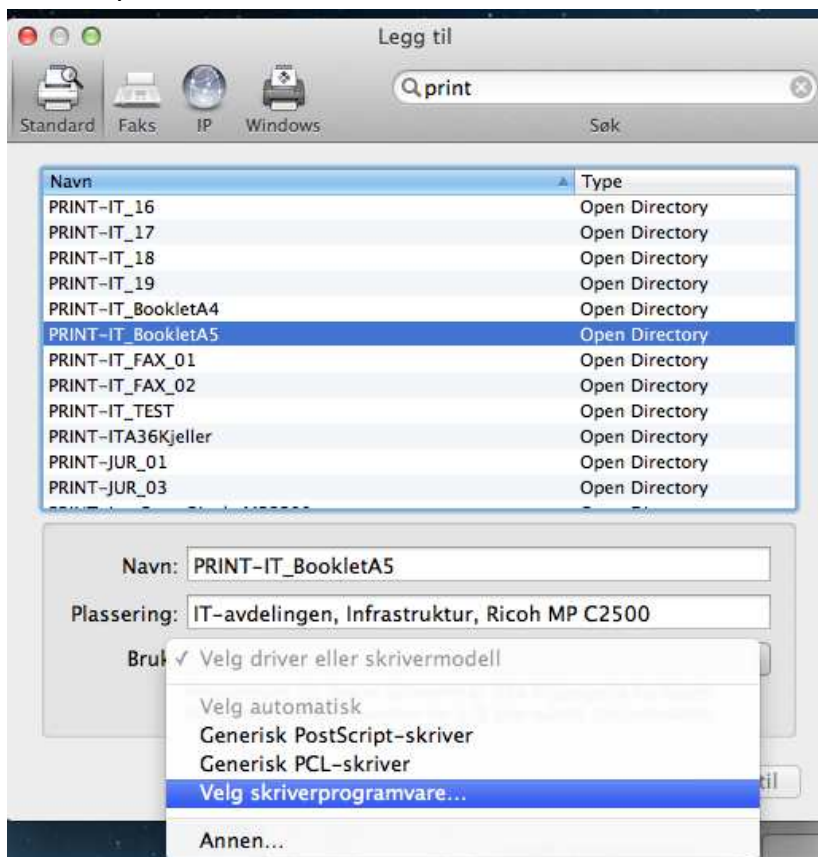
Legg til

Standard Faks IP Windows

print

Søk

| Navn | Type |
|---|---|
| PRINT-IT_16 | Open Directory |
| PRINT-IT_17 | Open Directory |
| PRINT-IT_18 | Open Directory |
| PRINT-IT_19 | Open Directory |
| PRINT-IT_BookletA4 | Open Directory |
| PRINT-IT_BookletA5 | Open Directory |
| PRINT-IT_FAX_01 | Open Directory |
| PRINT-IT_FAX_02 | Open Directory |
| PRINT-IT_TEST | Open Directory |
| PRINT-ITA36Kjeller | Open Directory |
| PRINT-JUR_01 | Open Directory |
| PRINT-JUR_03 | Open Directory |

Navn: PRINT-IT_BookletA5

Plassering: IT-avdelingen, Infrastruktur, Ricoh MP C2500

Bruk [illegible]

✓ Velg driver eller skrivermodell

Velg automatisk

Generisk PostScript-skriver

Generisk PCL-skriver

Velg skriverprogramvare...

Annen...

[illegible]til